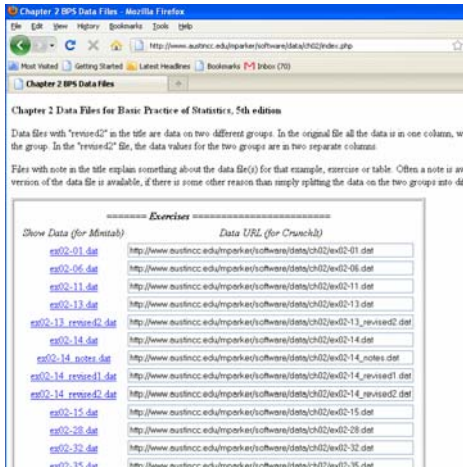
Chapter 2 BPS Data Files - Mozilla Firefox

File Edit View History Bookmarks Tools Help

http://www.austincc.edu/mparker/software/data/ch02/index.php

Most Visited Getting Started Latest Headlines Bookmarks Inbox (70)

Chapter 2 BPS Data Files

Chapter 2 Data Files for Basic Practice of Statistics, 5th edition

Data files with "revised2" in the title are data on two different groups. In the original file all the data is in one column, w the group. In the "revised2" file, the data values for the two groups are in two separate columns.

Files with note in the title explain something about the data file(s) for that example, exercise or table. Often a note is av version of the data file is available, if there is some other reason than simply splitting the data on the two groups into di

======= Exercises =======

| Show Data (for Minitab) | Data URL (for CrunchIt) |
|---|---|
| ex02-01.dat | http://www.austincc.edu/mparker/software/data/ch02/ex02-01.dat |
| ex02-06.dat | http://www.austincc.edu/mparker/software/data/ch02/ex02-06.dat |
| ex02-11.dat | http://www.austincc.edu/mparker/software/data/ch02/ex02-11.dat |
| ex02-13.dat | http://www.austincc.edu/mparker/software/data/ch02/ex02-13.dat |
| ex02-13_revised2.dat | http://www.austincc.edu/mparker/software/data/ch02/ex02-13_revised2.dat |
| ex02-14.dat | http://www.austincc.edu/mparker/software/data/ch02/ex02-14.dat |
| ex02-14_notes.dat | http://www.austincc.edu/mparker/software/data/ch02/ex02-14_notes.dat |
| ex02-14_revised1.dat | http://www.austincc.edu/mparker/software/data/ch02/ex02-14_revised1.dat |
| ex02-14_revised2.dat | http://www.austincc.edu/mparker/software/data/ch02/ex02-14_revised2.dat |
| ex02-15.dat | http://www.austincc.edu/mparker/software/data/ch02/ex02-15.dat |
| ex02-28.dat | http://www.austincc.edu/mparker/software/data/ch02/ex02-28.dat |
| ex02-32.dat | http://www.austincc.edu/mparker/software/data/ch02/ex02-32.dat |
| ex02-35.dat | http://www.austincc.edu/mparker/software/data/ch02/ex02-35.dat |